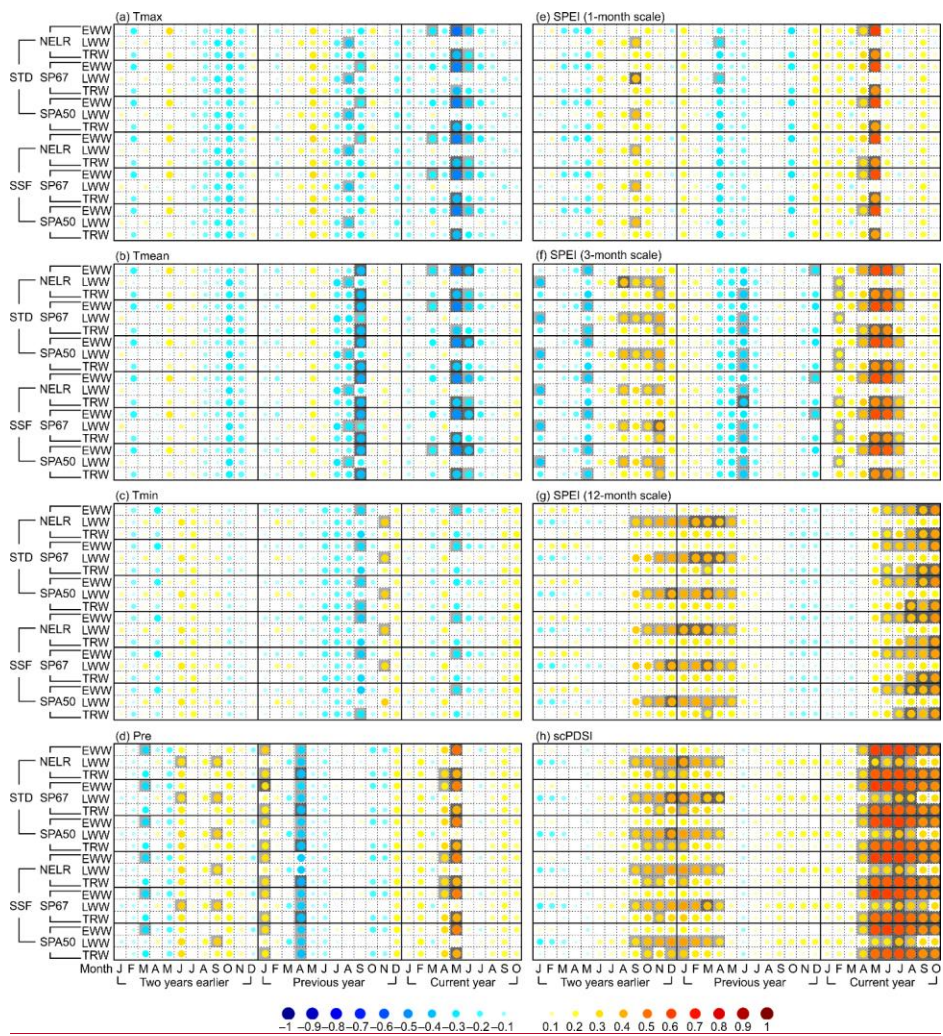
(a) Tmax

EWW
NELR LWW
TRW
EWW
STD SP67 LWW
TRW
EWW
SPA50 LWW
TRW
EWW
NELR LWW
TRW
EWW
SSF SP67 LWW
TRW
EWW
SPA50 LWW
TRW

(b) Tmean

EWW
NELR LWW
TRW
EWW
STD SP67 LWW
TRW
EWW
SPA50 LWW
TRW
EWW
NELR LWW
TRW
EWW
SSF SP67 LWW
TRW
EWW
SPA50 LWW
TRW

(c) Tmin

EWW
NELR LWW
TRW
EWW
STD SP67 LWW
TRW
EWW
SPA50 LWW
TRW
EWW
NELR LWW
TRW
EWW
SSF SP67 LWW
TRW
EWW
SPA50 LWW
TRW

(d) Pre

EWW
NELR LWW
TRW
EWW
STD SP67 LWW
TRW
EWW
SPA50 LWW
TRW
EWW
NELR LWW
TRW
EWW
SSF SP67 LWW
TRW
EWW
SPA50 LWW
TRW

Month J F M A M J J A S O N D J F M A M J J A S O N D J F M A M J J A S O
Two years earlier Previous year Current year

(e) SPEI (1-month scale)

(f) SPEI (3-month scale)

(g) SPEI (12-month scale)

(h) scPDSI

J F M A M J J A S O N D J F M A M J J A S O N D J F M A M J J A S O
Two years earlier Previous year Current year

−1 −0.9 −0.8 −0.7 −0.6 −0.5 −0.4 −0.3 −0.2 −0.1 0.1 0.2 0.3 0.4 0.5 0.6 0.7 0.8 0.9 1